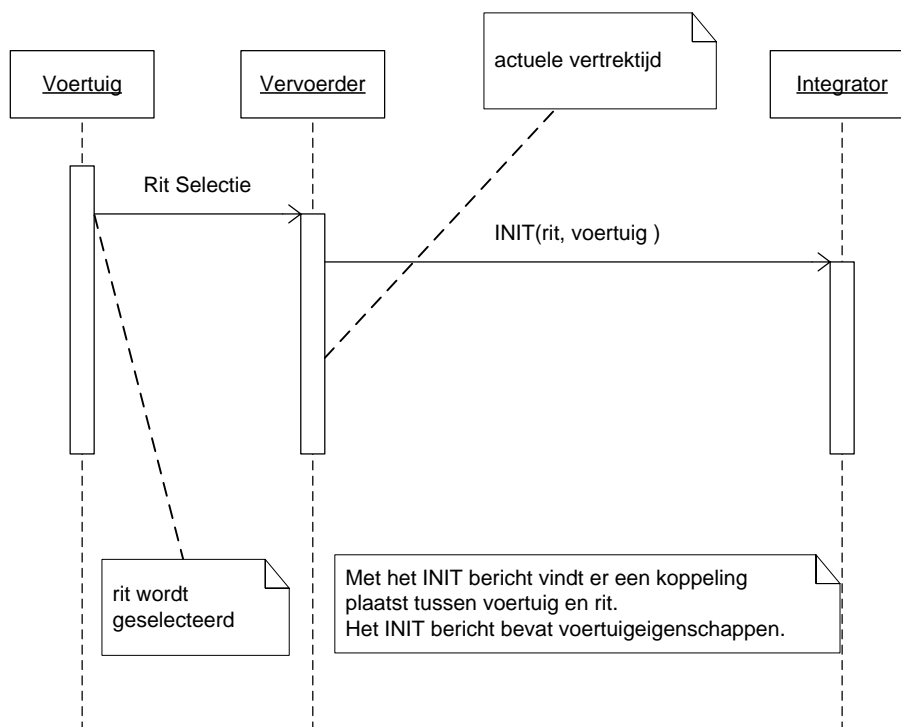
actuele vertrektijd

Voertuig

Vervoerder

Integrator

Rit Selectie

INIT(rit, voertuig )

rit wordt geselecteerd

Met het INIT bericht vindt er een koppeling plaatst tussen voertuig en rit.
Het INIT bericht bevat voertuigeigenschappen.